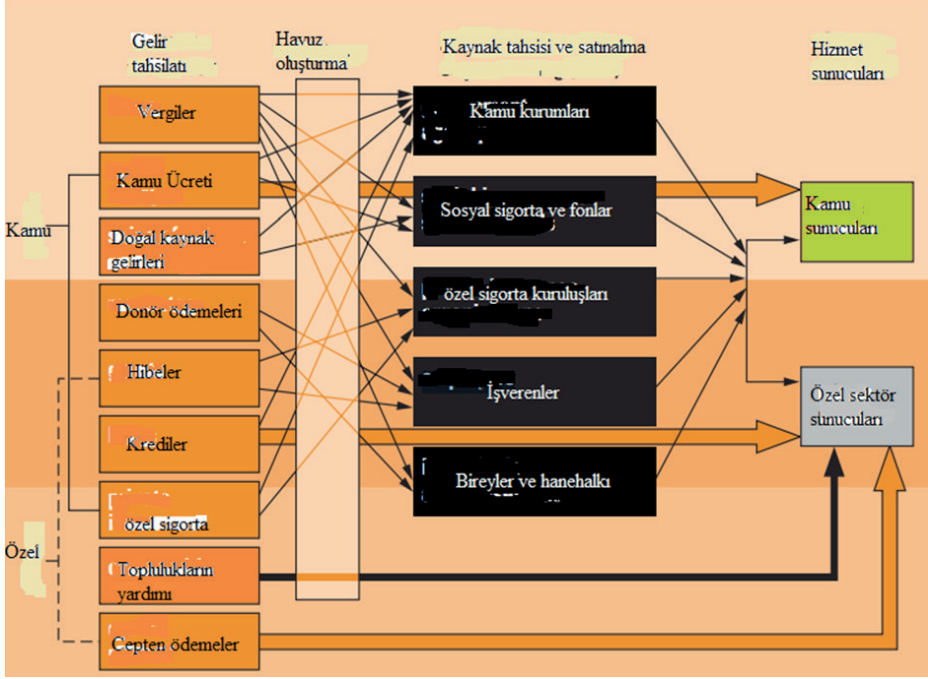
Gelir tahsilatı

Havuz oluşturma

Kaynak tahsisi ve satınalma

Hizmet sunucuları

Kamu

Özel

Vergiler

Kamu Ücreti

Doğal kaynak gelirleri

Donör ödemeleri

Hibeler

Krediler

özel sigorta

Toplulukların yardımı

Cepten ödemeler

Kamu kurumları

Sosyal sigorta ve fonlar

özel sigorta kuruluşları

İşverenler

Bireyler ve hanehalkı

Kamu sunucuları

Özel sektör sunucuları